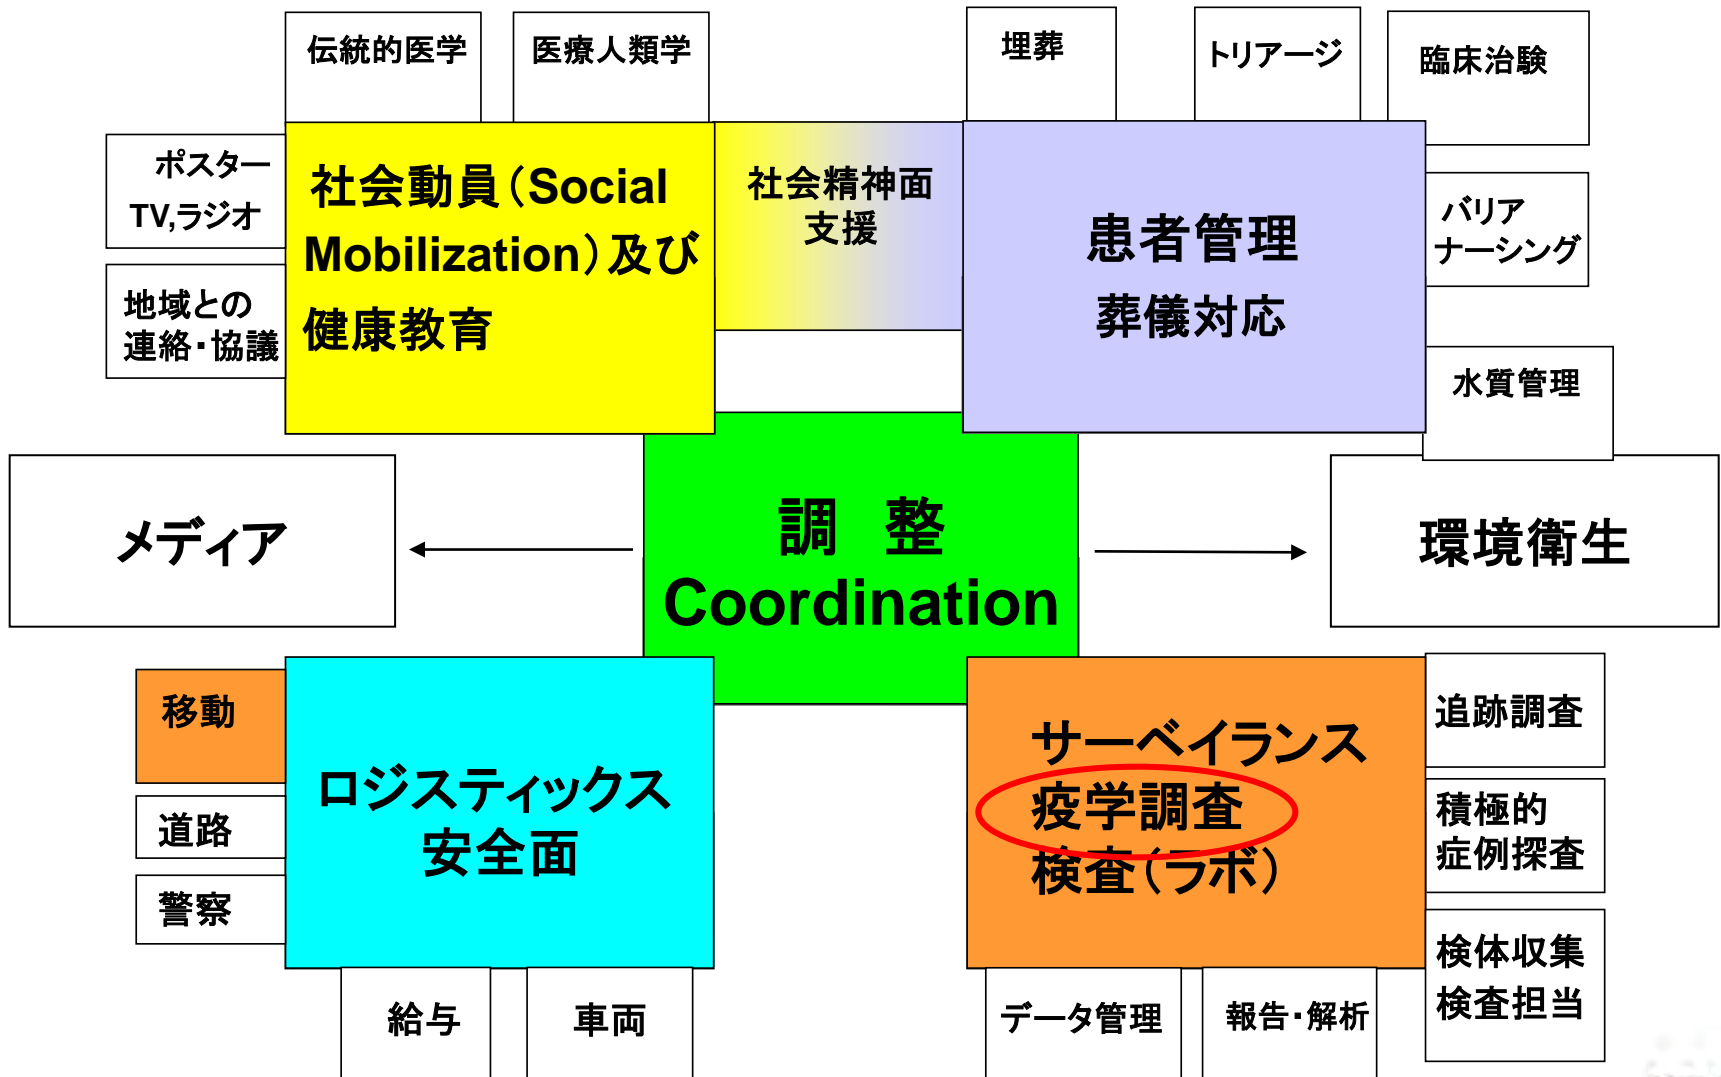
伝統的医学

医療人類学

埋葬

トリアージ

臨床治験

ポスター
TV,ラジオ

社会動員（Social Mobilization）及び健康教育

社会精神面支援

患者管理
葬儀対応

バリア
ナーシング

地域との
連絡・協議

水質管理

メディア

調　整
Coordination

環境衛生

移動

ロジスティックス
安全面

サーベイランス
疫学調査
検査（ラボ）

追跡調査

道路

積極的
症例探査

警察

検体収集
検査担当

給与

車両

データ管理

報告・解析